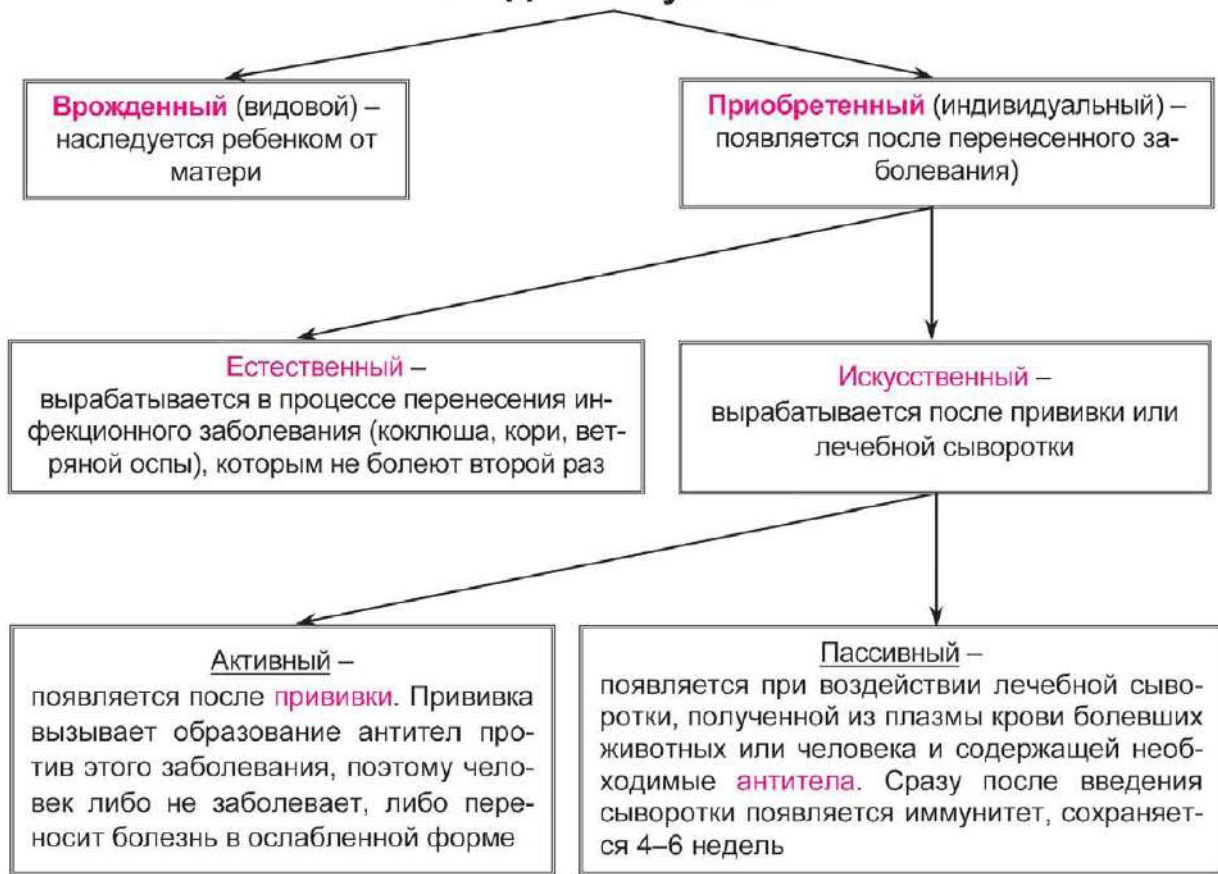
Врожденный (видовой) – наследуется ребенком от матери

Приобретенный (индивидуальный) – появляется после перенесенного заболевания)

Естественный – вырабатывается в процессе перенесения инфекционного заболевания (коклюша, кори, ветряной оспы), которым не болеют второй раз

Искусственный – вырабатывается после прививки или лечебной сыворотки

Активный – появляется после прививки. Прививка вызывает образование антител против этого заболевания, поэтому человек либо не заболевает, либо переносит болезнь в ослабленной форме

Пассивный – появляется при воздействии лечебной сыворотки, полученной из плазмы крови болевших животных или человека и содержащей необходимые антитела. Сразу после введения сыворотки появляется иммунитет, сохраняется 4–6 недель